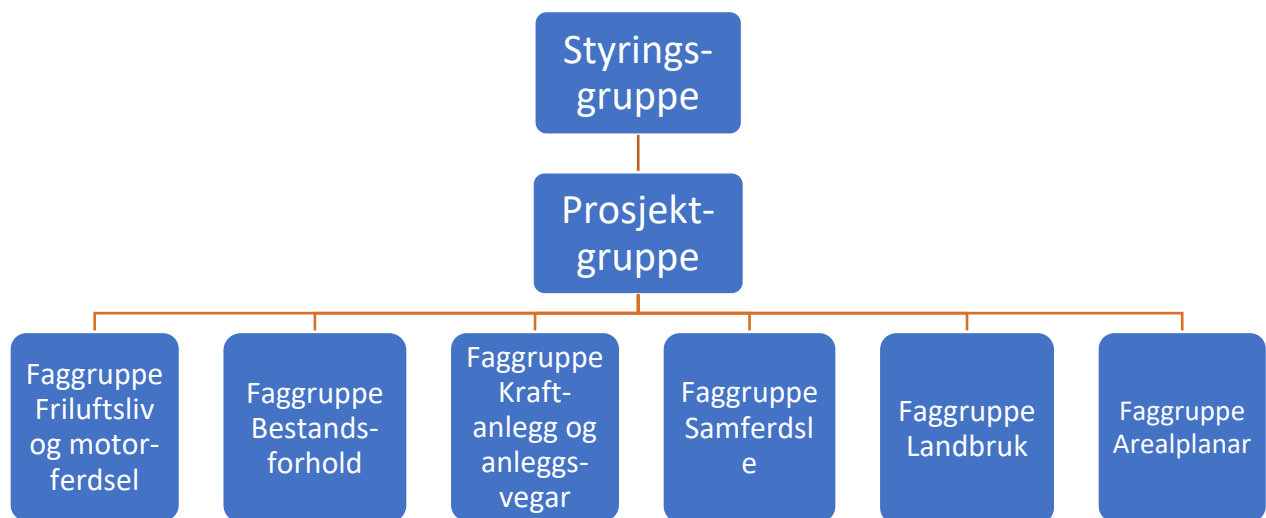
Styringsgruppe

Prosjektgruppe

Faggruppe Friluftsliv og motorferdsel

Faggruppe Bestandsforhold

Faggruppe Kraftanlegg og anleggsvegar

Faggruppe Samferdsle

Faggruppe Landbruk

Faggruppe Arealplanar